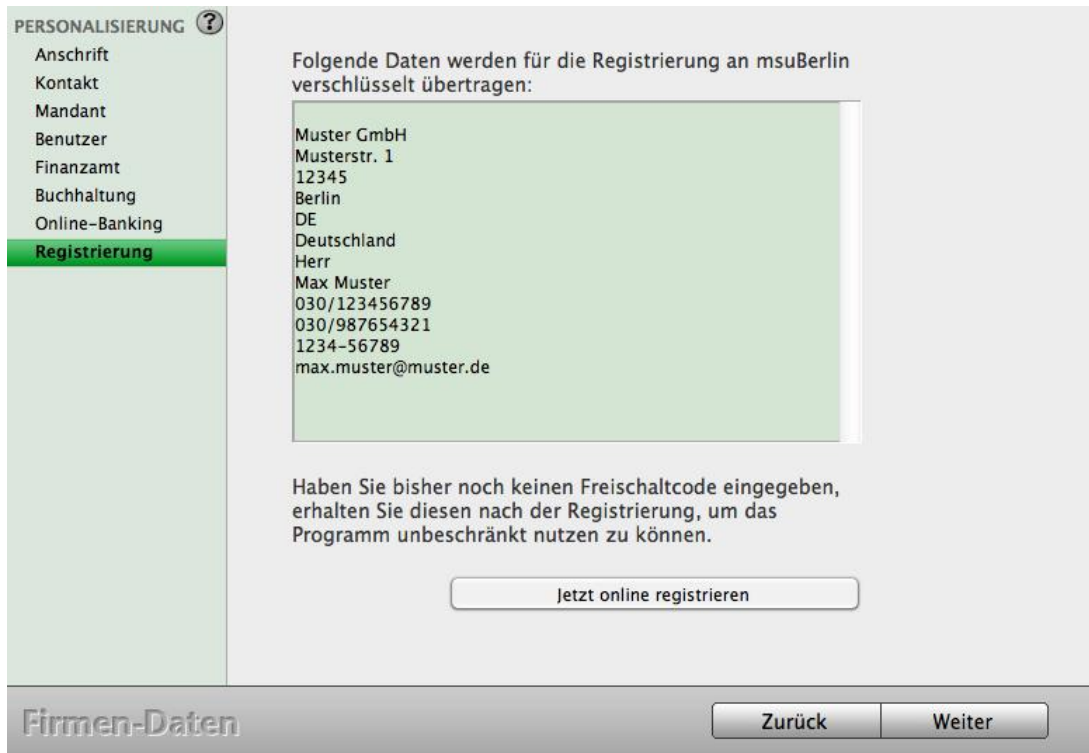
PERSONALISIERUNG ?
Anschrift
Kontakt
Mandant
Benutzer
Finanzamt
Buchhaltung
Online-Banking
Registrierung

Folgende Daten werden für die Registrierung an msuBerlin verschlüsselt übertragen:

Muster GmbH
Musterstr. 1
12345
Berlin
DE
Deutschland
Herr
Max Muster
030/123456789
030/987654321
1234-56789
max.muster@muster.de

Haben Sie bisher noch keinen Freischaltcode eingegeben, erhalten Sie diesen nach der Registrierung, um das Programm unbeschränkt nutzen zu können.

Jetzt online registrieren

Firmen-Daten

Zurück
Weiter